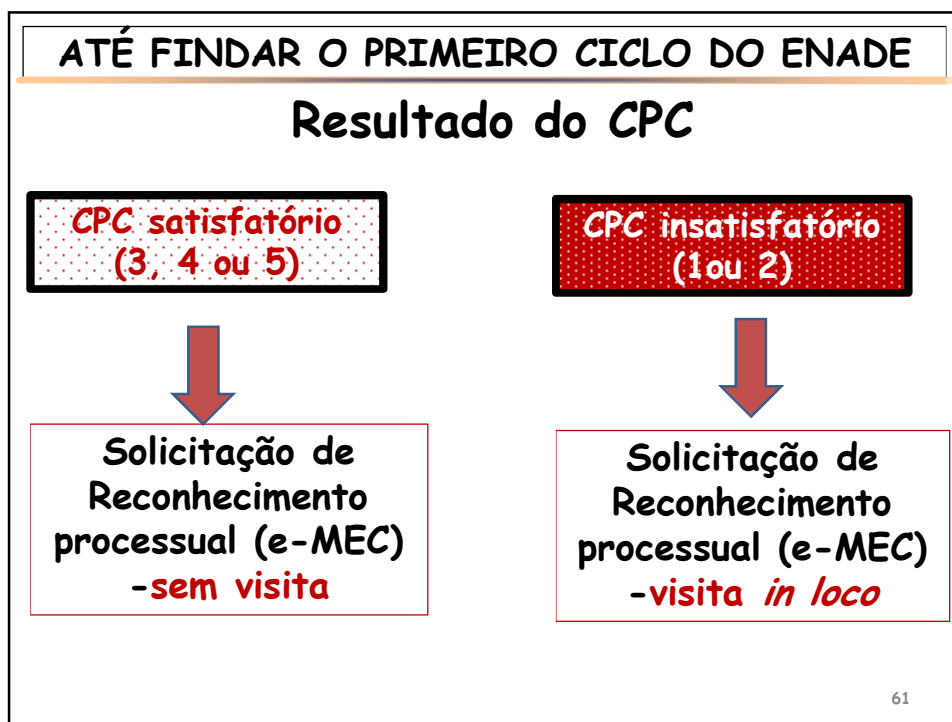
ATÉ FINDAR O PRIMEIRO CICLO DO ENADE

Resultado do CPC

CPC satisfatório (3, 4 ou 5)

Solicitação de Reconhecimento processual (e-MEC) -sem visita

CPC insatisfatório (1ou 2)

Solicitação de Reconhecimento processual (e-MEC) -visita in loco

61